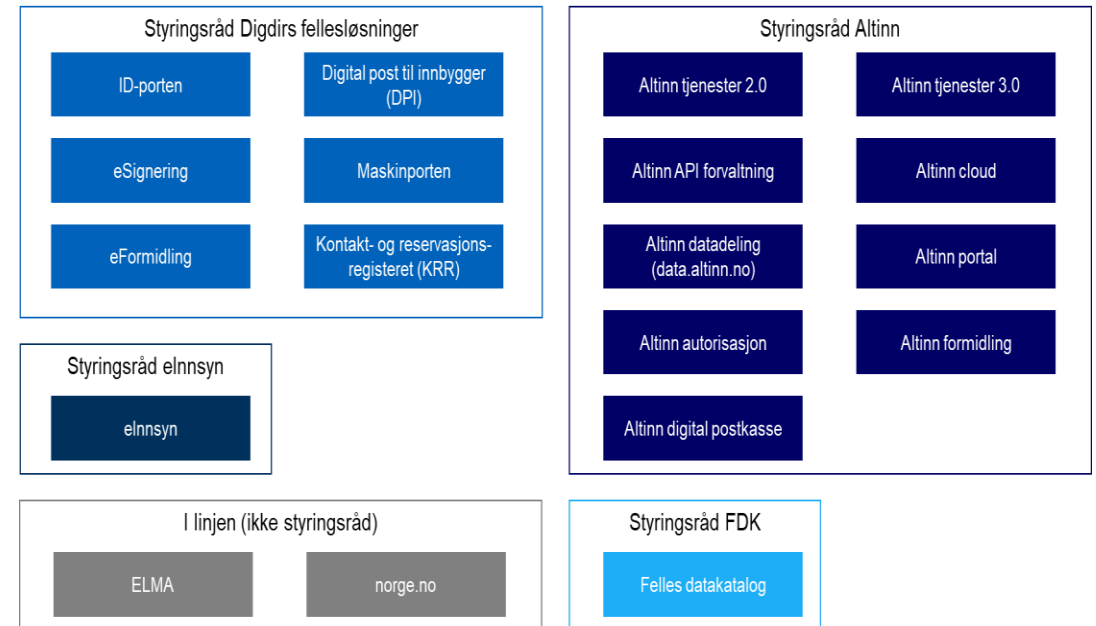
Styringsråd Digdirs fellesløsninger

ID-porten

Digital post til innbygger (DPI)

eSignering

Maskinporten

eFormidling

Kontakt- og reservasjonsregisteret (KRR)

Styringsråd Altinn

Altinn tjenester 2.0

Altinn tjenester 3.0

Altinn API forvaltning

Altinn cloud

Altinn datadeling (data.altinn.no)

Altinn portal

Altinn autorisasjon

Altinn formidling

Altinn digital postkasse

Styringsråd eInnsyn

eInnsyn

I linjen (ikke styringsråd)

ELMA

norge.no

Styringsråd FDK

Felles datakatalog